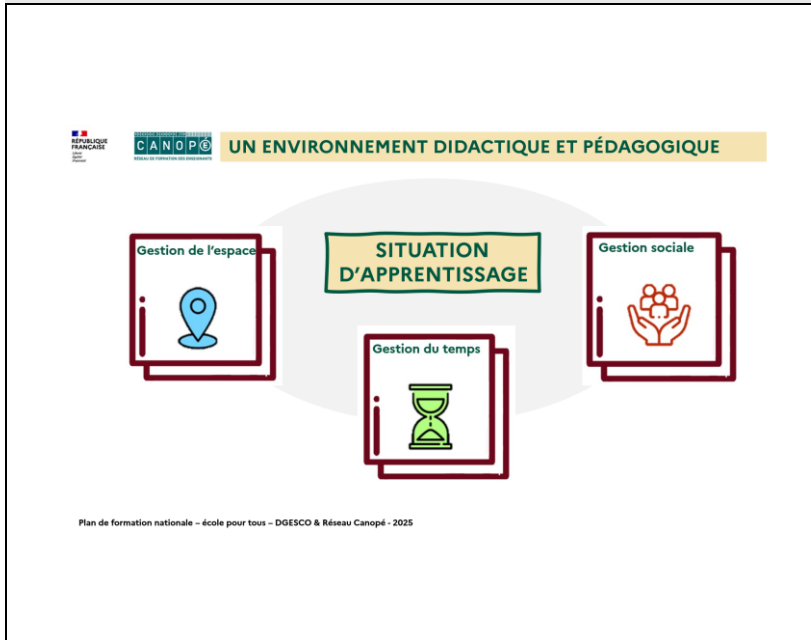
RÉPUBLIQUE FRANÇAISE
Liberté
Égalité
Fraternité

CANOPÉ
RÉSEAU DE FORMATION DES ENSEIGNANTS

UN ENVIRONNEMENT DIDACTIQUE ET PÉDAGOGIQUE

Gestion de l'espace

SITUATION D'APPRENTISSAGE

Gestion sociale

Gestion du temps

Plan de formation nationale – école pour tous – DGESCO & Réseau Canopé - 2025